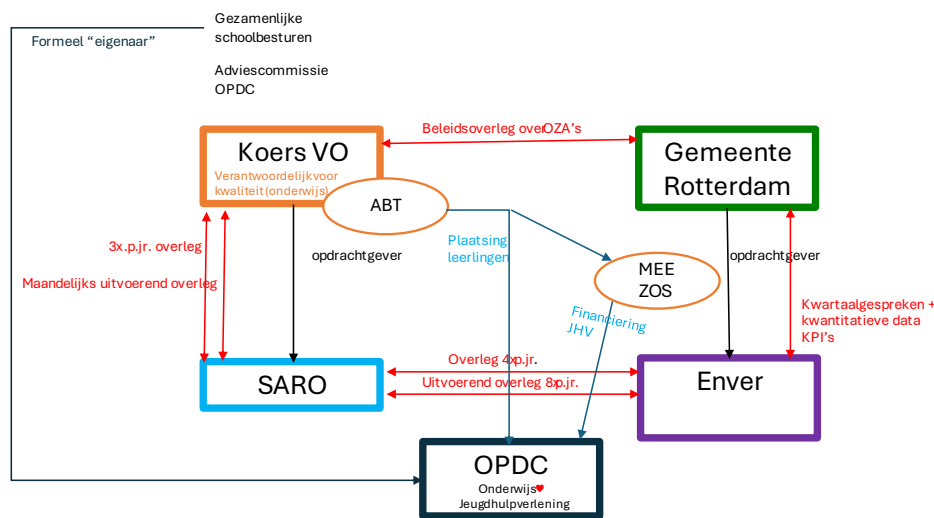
Formeel “eigenaar”

Gezamenlijke schoolbesturen

Adviescommissie OPDC

Koers VO
Verantwoordelijk voor kwaliteit (onderwijs)

Beleidsoverleg over OZA’s

Gemeente Rotterdam

ABT

opdrachtgever

Plaatsing leerlingen

MEE ZOS

opdrachtgever

3x.p.jr. overleg

Maandelijks uitvoerend overleg

Financiering JHV

Kwartaalgesprekken + kwantitatieve data KPI’s

Overleg 4x p.jr.

Uitvoerend overleg 8x p.jr.

SARO

Enver

OPDC
Onderwijs
Jeugdhulpverlening